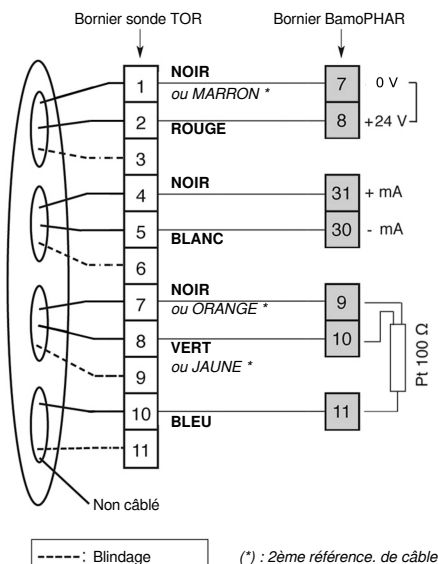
Bornier sonde TOR

Bornier BamoPHAR

1
NOIR
ou MARRON *
7
0 V

2
ROUGE
8
+24 V

3

4
NOIR
31
+ mA

5
BLANC
30
- mA

6

7
NOIR
ou ORANGE *
9

8
VERT
ou JAUNE *
10

Pt 100 Ω

9

10
BLEU
11

11

Non câblé

-----: Blindage

(*) : 2ème référence. de câble